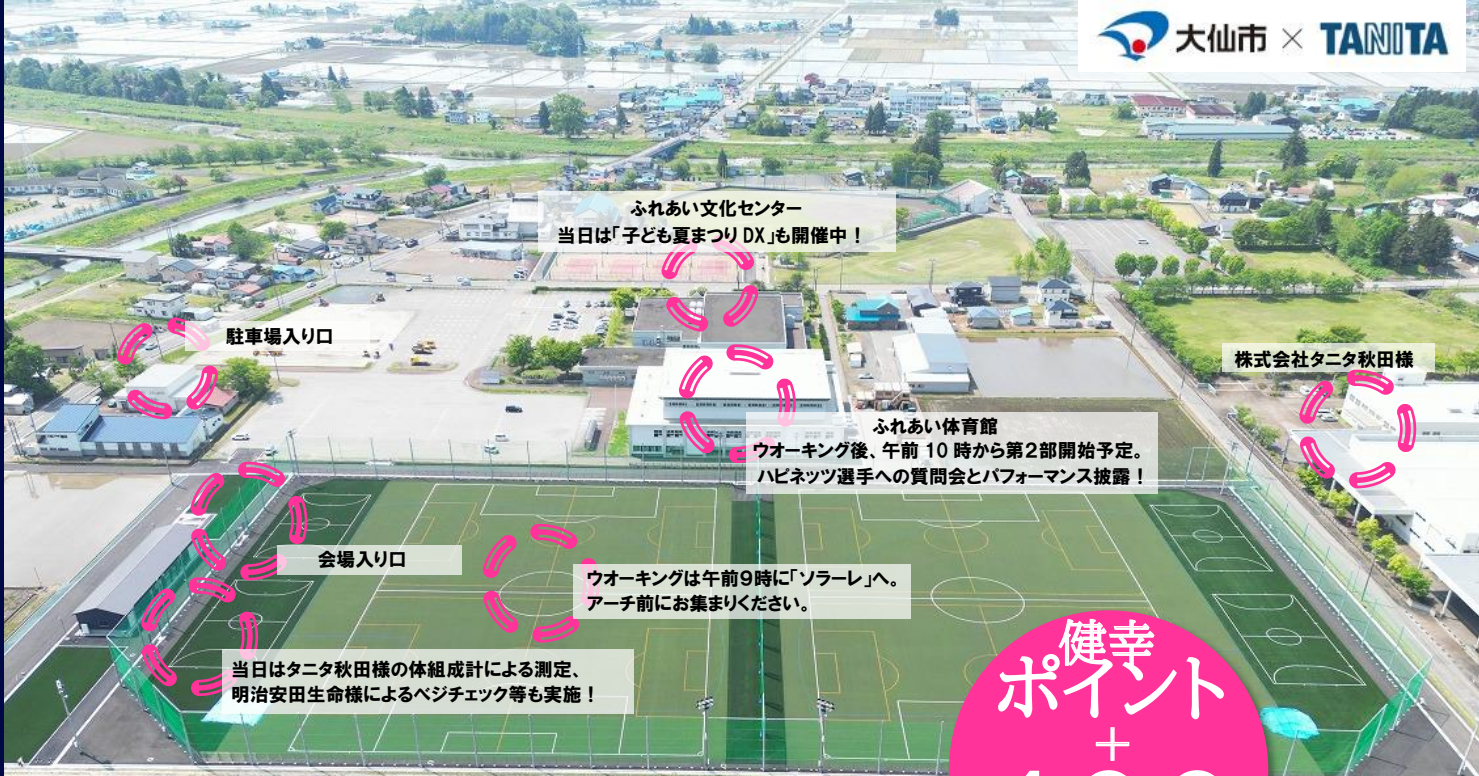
大仙市 × TANITA

ふれあい文化センター
当日は「子ども夏まつり DX」も開催中！

駐車場入り口

株式会社タニタ秋田様

ふれあい体育館
ウオーキング後、午前 10 時から第２部開始予定。
ハピネッツ選手への質問会とパフォーマンス披露！

会場入り口

ウオーキングは午前9時に「ソラーレ」へ。
アーチ前にお集まりください。

当日はタニタ秋田様の体組成計による測定、
明治安田生命様によるベジチェック等も実施！

健幸
ポイント
＋
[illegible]